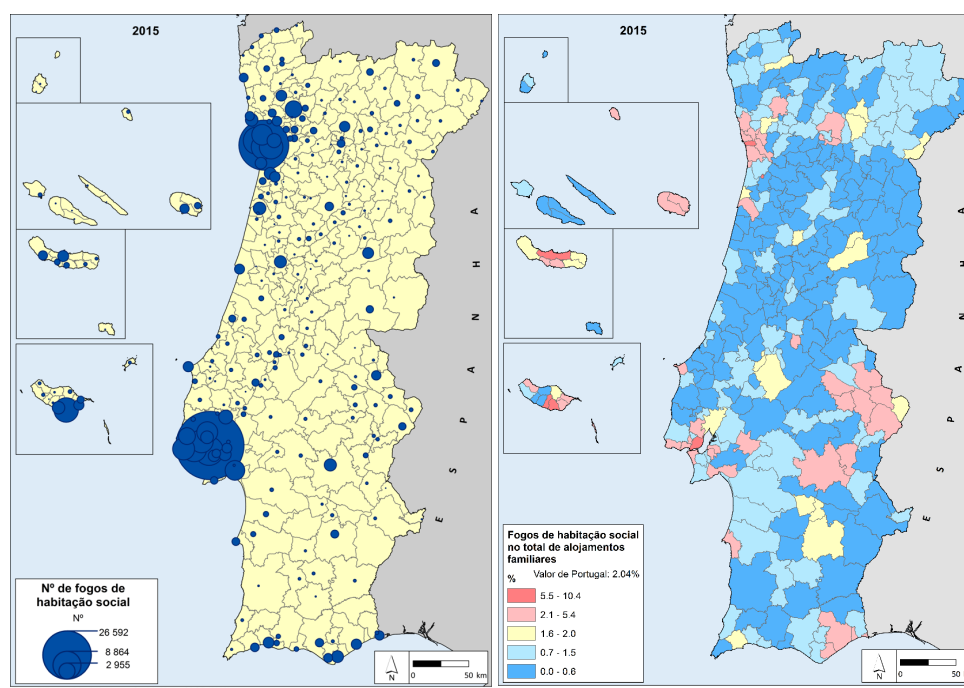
2015

E S P A N H A

Nº de fogos de habitação social

Nº

26 592

8 864

2 955

N

0 50 km

2015

E S P A N H A

Fogos de habitação social no total de alojamentos familiares

%

Valor de Portugal: 2.04%

5.5 - 10.4

2.1 - 5.4

1.6 - 2.0

0.7 - 1.5

0.0 - 0.6

N

0 50